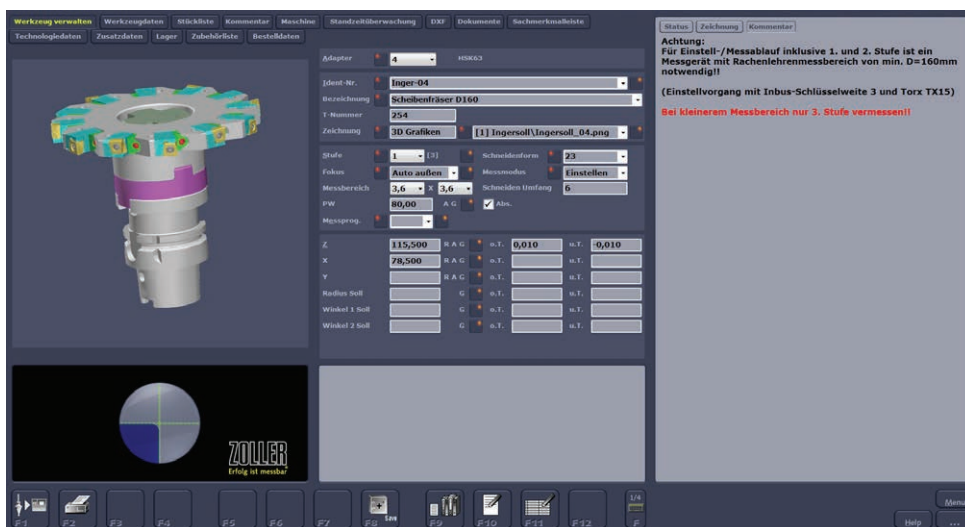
Werkzeug verwalten | Werkzeugdaten | Stückliste | Kommentar | Maschine | Standzeitüberwachung | DXF | Dokumente | Sachmerkmalleiste
Technologiedaten | Zusatzdaten | Lager | Zubehörliste | Bestelldaten

Adapter 4 HSK63

Ident-Nr. Inger-04
Bezeichnung Scheibenfräser D160
T-Nummer 254
Zeichnung 3D Grafiken [1] Ingersoll\Ingersoll_04.png

Stufe 1 [3] Schneidenform 23
Fokus Auto außen Messmodus Einstellen
Messbereich 3,6 X 3,6 Schneiden Umfang 6
PW 80,00 A G Abs.
Messprog.

| | | | | | | |
|---|---|---|---|---|---|---|
| Z | 115,500 | R A G | o.T. | 0,010 | u.T. | -0,010 |
| X | 78,500 | R A G | o.T. | | u.T. | |
| Y | | R A G | o.T. | | u.T. | |
| Radius Soll | | G | o.T. | | u.T. | |
| Winkel 1 Soll | | G | o.T. | | u.T. | |
| Winkel 2 Soll | | G | o.T. | | u.T. | |

Status | Zeichnung | Kommentar

Achtung:
Für Einstell-/Messablauf inklusive 1. und 2. Stufe ist ein Messgerät mit Rachenlehrenmessbereich von min. D=160mm notwendig!!

(Einstellvorgang mit Inbus-Schlüsselweite 3 und Torx TX15)

Bei kleinerem Messbereich nur 3. Stufe vermessen!!

ZOLLER
Erfolg ist messbar

F1 F2 F3 F4 F5 F6 F7 F8 Esc F9 F10 F11 F12 1/4 F
Help Menu ...